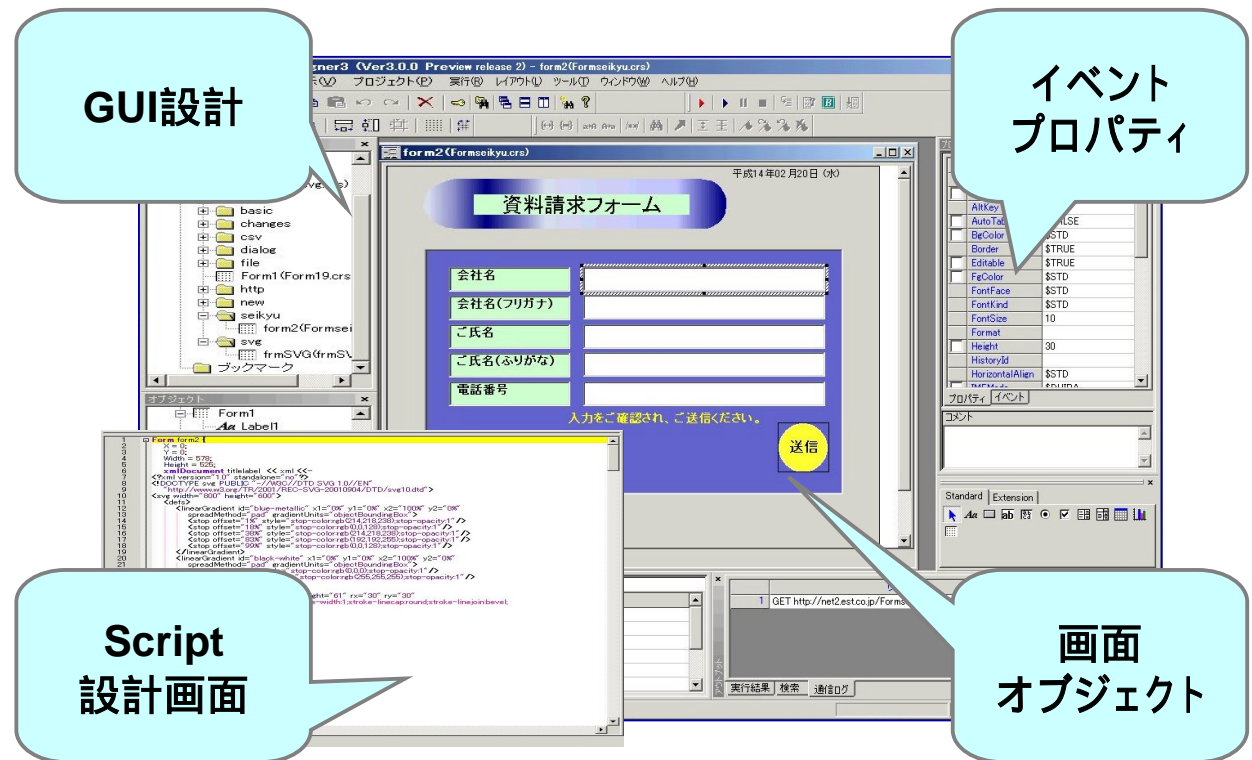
GUI設計

イベント
プロパティ

Script
設計画面

画面
オブジェクト

gner3 (Ver3.0.0 Preview release 2) - form2(Formseikyu.crs)

(V) プロジェクト(P) 実行(R) レイアウト(L) ツール(T) ウィンドウ(W) ヘルプ(H)

form2(Formseikyu.crs)

平成14年02月20日(水)

資料請求フォーム

会社名
会社名(フリガナ)
ご氏名
ご氏名(ふりがな)
電話番号

入力をご確認され、ご送信ください。

送信

basic
changes
csv
dialog
file
Form1(Form19.crs
http
new
seikyu
form2(Formsei
svg
frmSVG(frmSV
ブックマーク

オブジェクト
Form1
Label1

AltKey
AutoTab | FALSE
BgColor | $STD
Border | $TRUE
Editable | $TRUE
FgColor | $STD
FontFace | $STD
FontKind | $STD
FontSize | 10
Format
Height | 30
HistoryId
HorizontalAlign | $STD

プロパティ イベント
コメント

Standard Extension

1 GET http://net2.est.co.jp/Forms

実行結果 検索 通信ログ

Form form2
X = 0;
Y = 0;
Width = 578;
Height = 526;
xmlDocument titlelabel << xml <<-
<?xml version="1.0" standalone="no"?>
<!DOCTYPE svg PUBLIC "-//W3C//DTD SVG 1.0//EN"
"http://www.w3.org/TR/2001/REC-SVG-20010904/DTD/svg10.dtd">
<svg width="600" height="600">
<defs>
<linearGradient id="blue-metallic" x1="0%" y1="0%" x2="100%" y2="0%"
spreadMethod="pad" gradientUnits="objectBoundingBox">
<stop offset="1%" style="stop-color:rgb(214,218,238);stop-opacity:1"/>
<stop offset="10%" style="stop-color:rgb(0,0,128);stop-opacity:1"/>
<stop offset="38%" style="stop-color:rgb(214,218,238);stop-opacity:1"/>
<stop offset="83%" style="stop-color:rgb(192,192,255);stop-opacity:1"/>
<stop offset="99%" style="stop-color:rgb(0,0,128);stop-opacity:1"/>
</linearGradient>
<linearGradient id="black-white" x1="0%" y1="0%" x2="100%" y2="0%"
spreadMethod="pad" gradientUnits="objectBoundingBox">
stop-color:rgb(0,0,0);stop-opacity:1"/>
stop-color:rgb(255,255,255);stop-opacity:1"/>
ght="61" rx="30" ry="30"
e-width:1;stroke-linecap:round;stroke-linejoin:bevel;